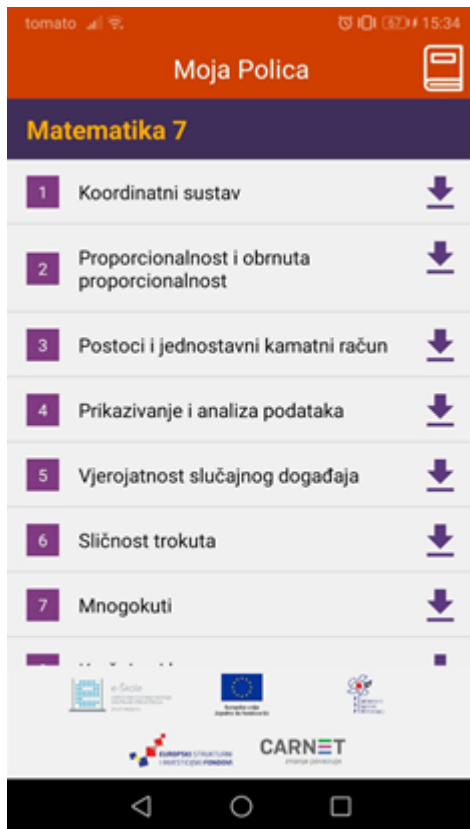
tomato 67 15:34

Moja Polica

Matematika 7

1 Koordinatni sustav

2 Proporcionalnost i obrnuta proporcionalnost

3 Postoci i jednostavni kamatni račun

4 Prikazivanje i analiza podataka

5 Vjerojatnost slučajnog događaja

6 Sličnost trokuta

7 Mnogokuti

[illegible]

e-Škole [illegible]

Europska unija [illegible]

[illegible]

EUROPSKI STRUKTURNI I INVESTICIJSKI FONDOVI

CARNET
znanje povezuje